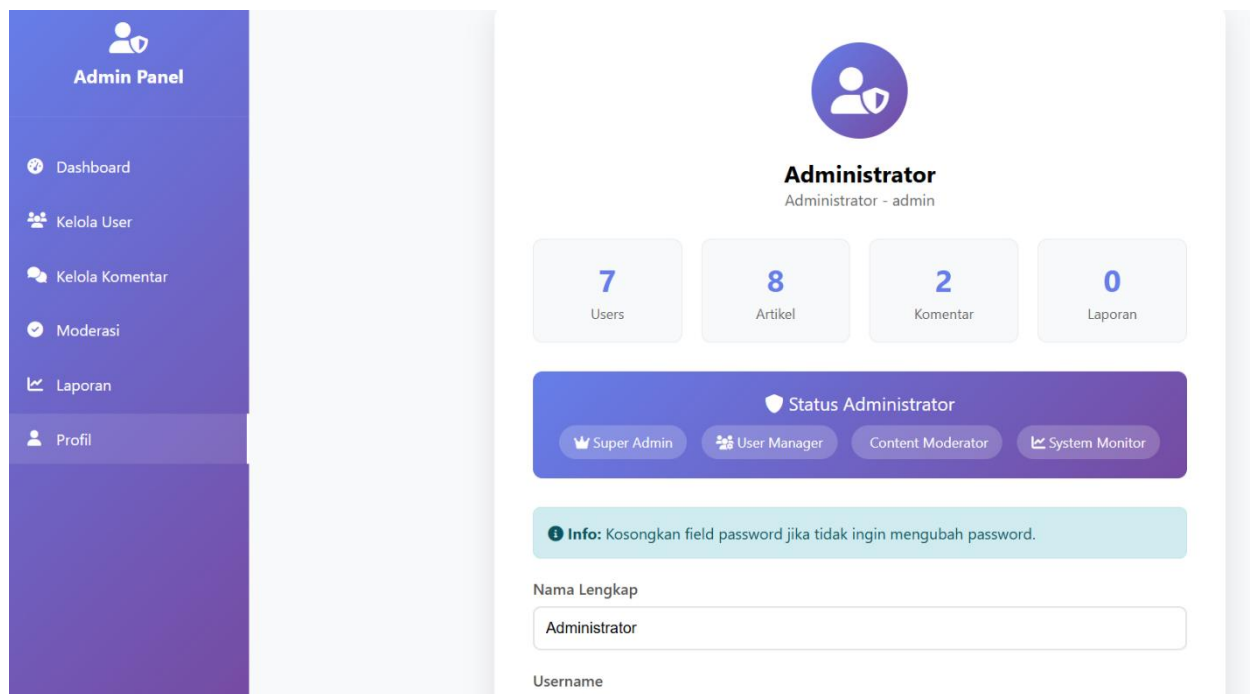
Admin Panel

Dashboard

Kelola User

Kelola Komentar

Moderasi

Laporan

Profil

Administrator

Administrator - admin

| 7 | 8 | 2 | 0 |
|---|---|---|---|
| Users | Artikel | Komentar | Laporan |

Status Administrator

Super Admin User Manager Content Moderator System Monitor

**Info:** Kosongkan field password jika tidak ingin mengubah password.

Nama Lengkap

Administrator

Username